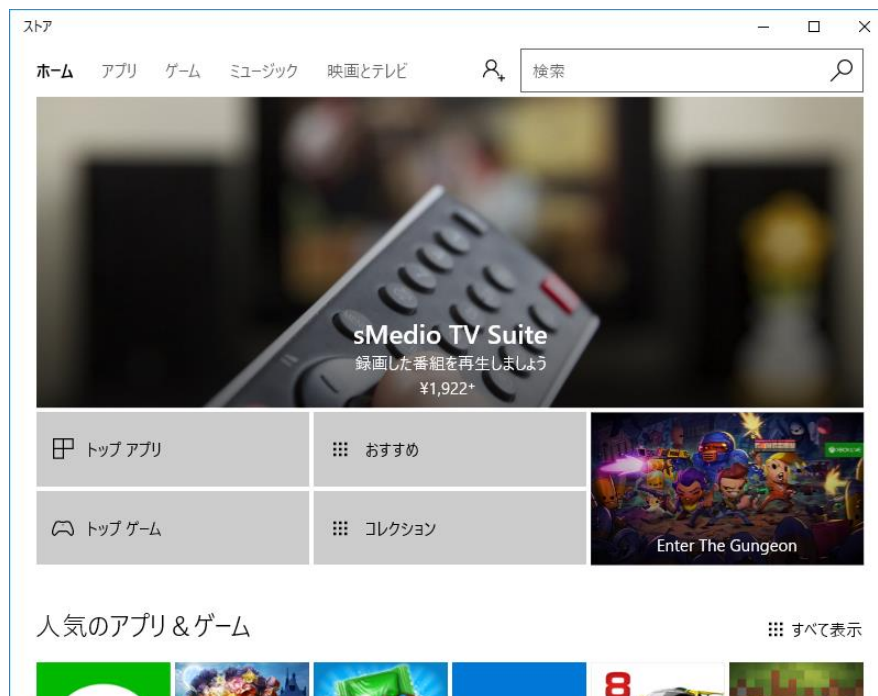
ストア

ホーム　アプリ　ゲーム　ミュージック　映画とテレビ

検索

sMedio TV Suite
録画した番組を再生しましょう
¥1,922+

トップ アプリ

おすすめ

トップ ゲーム

コレクション

Enter The Gungeon

人気のアプリ＆ゲーム

すべて表示

8